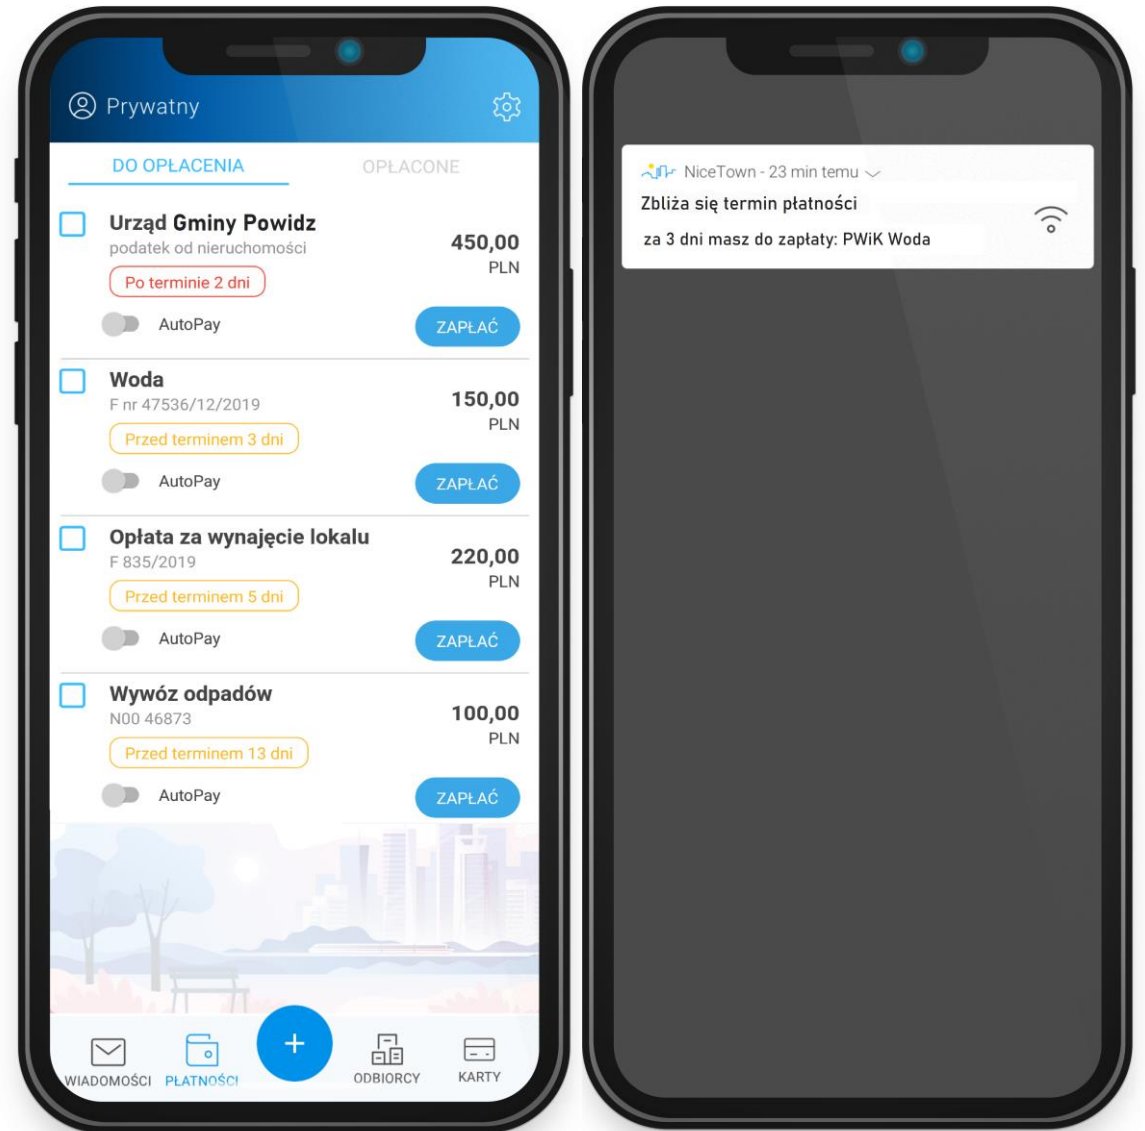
Prywatny

DO OPŁACENIA
OPŁACONE

Urząd Gminy Powidz
podatek od nieruchomości
450,00
PLN
Po terminie 2 dni
AutoPay
ZAPŁAĆ

Woda
F nr 47536/12/2019
150,00
PLN
Przed terminem 3 dni
AutoPay
ZAPŁAĆ

Opłata za wynajęcie lokalu
F 835/2019
220,00
PLN
Przed terminem 5 dni
AutoPay
ZAPŁAĆ

Wywóz odpadów
N00 46873
100,00
PLN
Przed terminem 13 dni
AutoPay
ZAPŁAĆ

WIADOMOŚCI
PŁATNOŚCI
+
ODBIORCY
KARTY

NiceTown - 23 min temu
Zbliża się termin płatności
za 3 dni masz do zapłaty: PWiK Woda